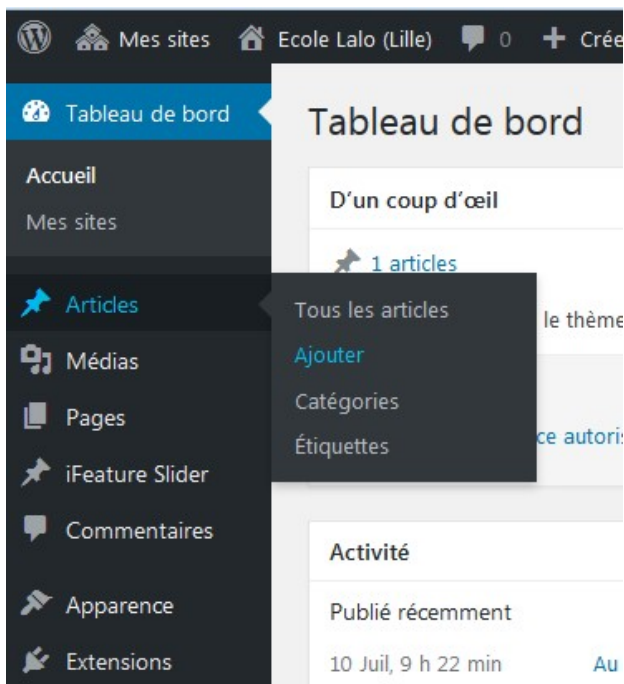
Mes sites Ecole Lalo (Lille) 0 + Crée

Tableau de bord

Accueil
Mes sites

Articles
Médias
Pages
iFeature Slider
Commentaires
Apparence
Extensions

Tous les articles
Ajouter
Catégories
Étiquettes

Tableau de bord

D'un coup d'œil

1 articles

le thème

ce autoris

Activité

Publié récemment

10 Juil, 9 h 22 min Au